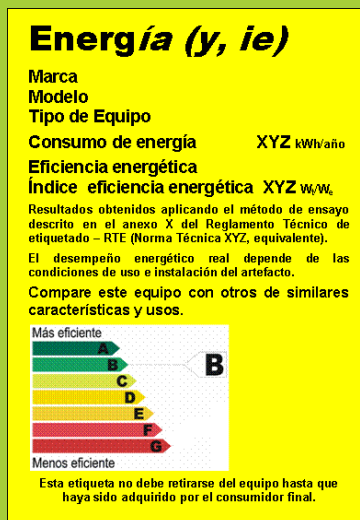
Energía (y, ie)

Marca
Modelo
Tipo de Equipo

Consumo de energía XYZ kWh/año

Eficiencia energética
Índice eficiencia energética XYZ $W_r/W_e$

Resultados obtenidos aplicando el método de ensayo descrito en el anexo X del Reglamento Técnico de etiquetado – RTE (Norma Técnica XYZ, equivalente).

El desempeño energético real depende de las condiciones de uso e instalación del artefacto.

Compare este equipo con otros de similares características y usos.

Más eficiente
A
B
C
D
E
F
G
Menos eficiente

B

Esta etiqueta no debe retirarse del equipo hasta que haya sido adquirido por el consumidor final.